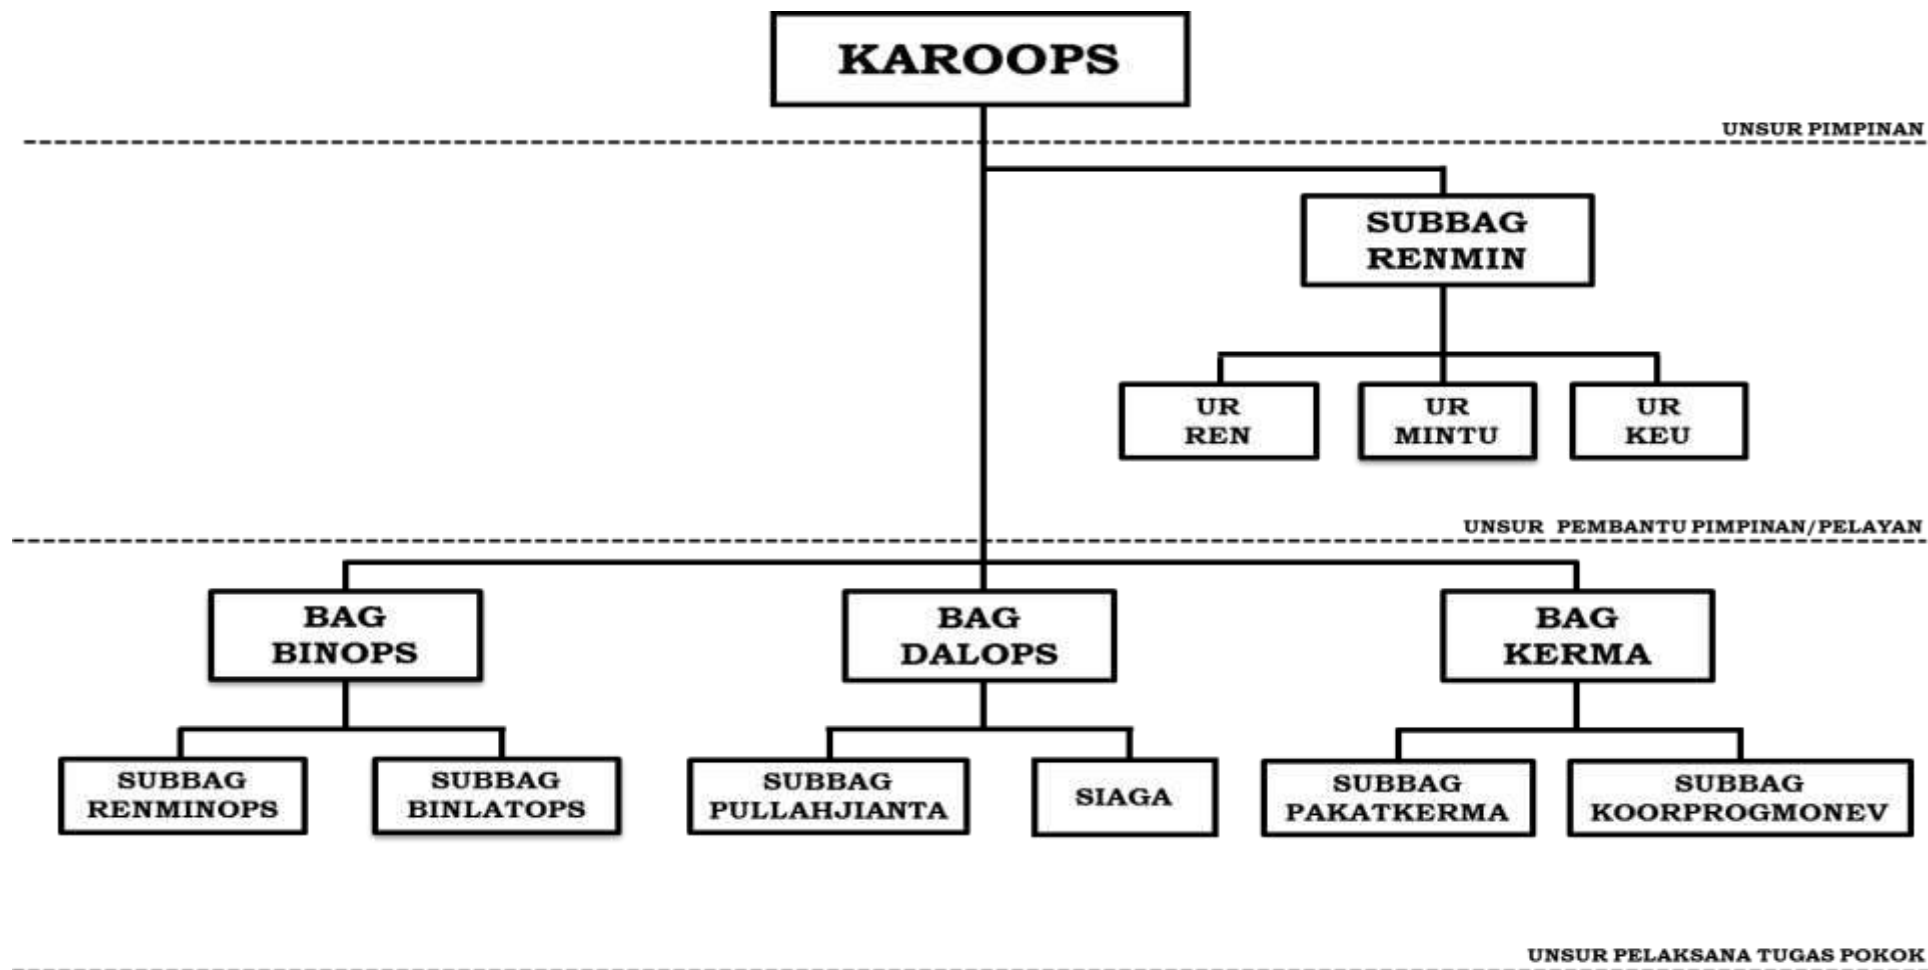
KAROOPS

UNSUR PIMPINAN

SUBBAG RENMIN

UR REN

UR MINTU

UR KEU

UNSUR PEMBANTU PIMPINAN/PELAYAN

BAG BINOPS

BAG DALOPS

BAG KERMA

SUBBAG RENMINOPS

SUBBAG BINLATOPS

SUBBAG PULLAHJIANTA

SIAGA

SUBBAG PAKATKERMA

SUBBAG KOORPROGMONEV

UNSUR PELAKSANA TUGAS POKOK